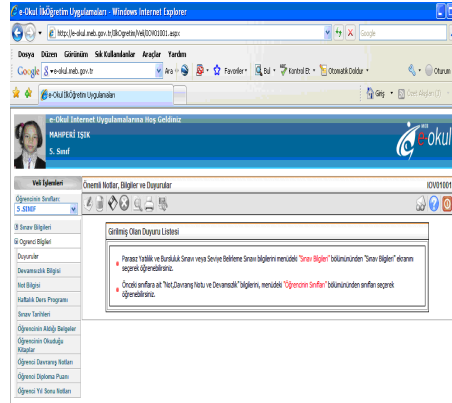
e-Okul İlköğretim Uygulamaları - Windows Internet Explorer

http://e-okul.meb.gov.tr/İlkOgretim/Veli/IOV01001.aspx

Google

Dosya Düzen Görünüm Sık Kullanılanlar Araçlar Yardım

Google e-okul.meb.gov.tr Ara Favoriler Bul Kontrol Et Otomatik Doldur Oturum

e-Okul İlköğretim Uygulamaları

Giriş Önceki Algılama

e-Okul İnternet Uygulamalarına Hoş Geldiniz

MAHPERİ IŞIK

5. Sınıf

e-okul

Veli İşlemleri

Öğrencinin Sınıfları:

5.SINIF

Sınav Bilgileri

Öğrenci Bilgileri

Duyurular

Devamsızlık Bilgisi

Not Bilgisi

Haftalık Ders Programı

Sınav Tarihleri

Öğrencinin Aldığı Belgeler

Öğrencinin Okuduğu Kitaplar

Öğrenci Davranış Notları

Öğrenci Diploma Puanı

Öğrenci Yıl Sonu Notları

Önemli Notlar, Bilgiler ve Duyurular

IOV01001

Girilmiş Olan Duyuru Listesi

Parasız Yatılılık ve Bursluluk Sınavı veya Seviye Belirleme Sınavı bilgilerini menüdeki "Sınav Bilgileri" bölümününden "Sınav Bilgileri" ekranını seçerek öğrenebilirsiniz.

Önceki sınıflara ait "Not,Davranış Notu ve Devamsızlık" bilgilerini, menüdeki "Öğrencinin Sınıfları" bölümününden sınıfları seçerek öğrenebilirsiniz.